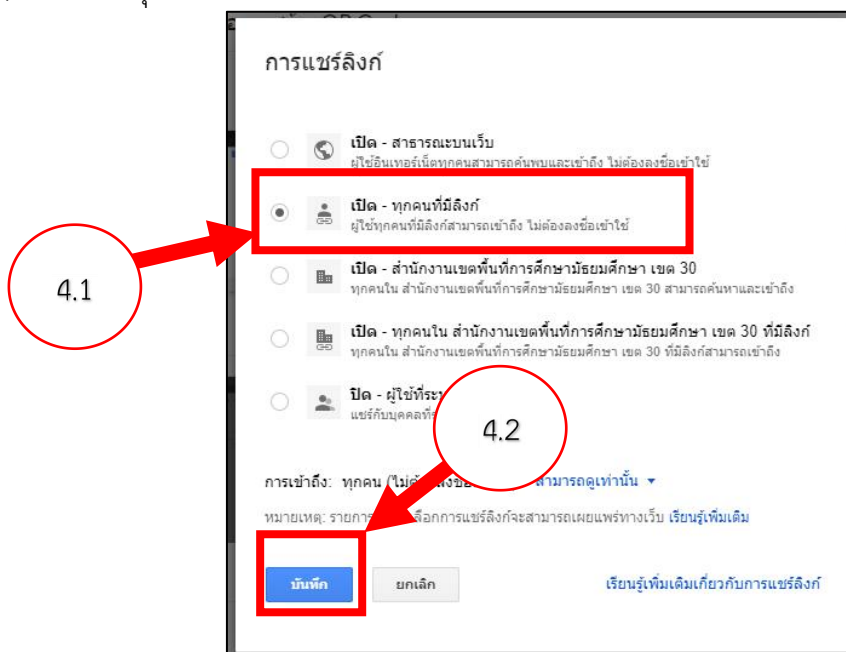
การแชร์ลิงก์

เปิด - สาธารณะบนเว็บ
ผู้ใช้อินเทอร์เน็ตทุกคนสามารถค้นพบและเข้าถึง ไม่ต้องลงชื่อเข้าใช้

เปิด - ทุกคนที่มีลิงก์
ผู้ใช้ทุกคนที่มีลิงก์สามารถเข้าถึง ไม่ต้องลงชื่อเข้าใช้

4.1

เปิด - สำนักงานเขตพื้นที่การศึกษามัธยมศึกษา เขต 30
ทุกคนใน สำนักงานเขตพื้นที่การศึกษามัธยมศึกษา เขต 30 สามารถค้นหาและเข้าถึง

เปิด - ทุกคนใน สำนักงานเขตพื้นที่การศึกษามัธยมศึกษา เขต 30 ที่มีลิงก์
ทุกคนใน สำนักงานเขตพื้นที่การศึกษามัธยมศึกษา เขต 30 ที่มีลิงก์สามารถเข้าถึง

ปิด - ผู้ใช้ที่ระ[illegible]
แชร์กับบุคคลที่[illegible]

4.2

การเข้าถึง: ทุกคน (ไม่ต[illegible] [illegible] สามารถดูเท่านั้น ▾

หมายเหตุ: รายการ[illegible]ลือกการแชร์ลิงก์จะสามารถเผยแพร่ทางเว็บ เรียนรู้เพิ่มเติม

บันทึก

ยกเลิก

เรียนรู้เพิ่มเติมเกี่ยวกับการแชร์ลิงก์